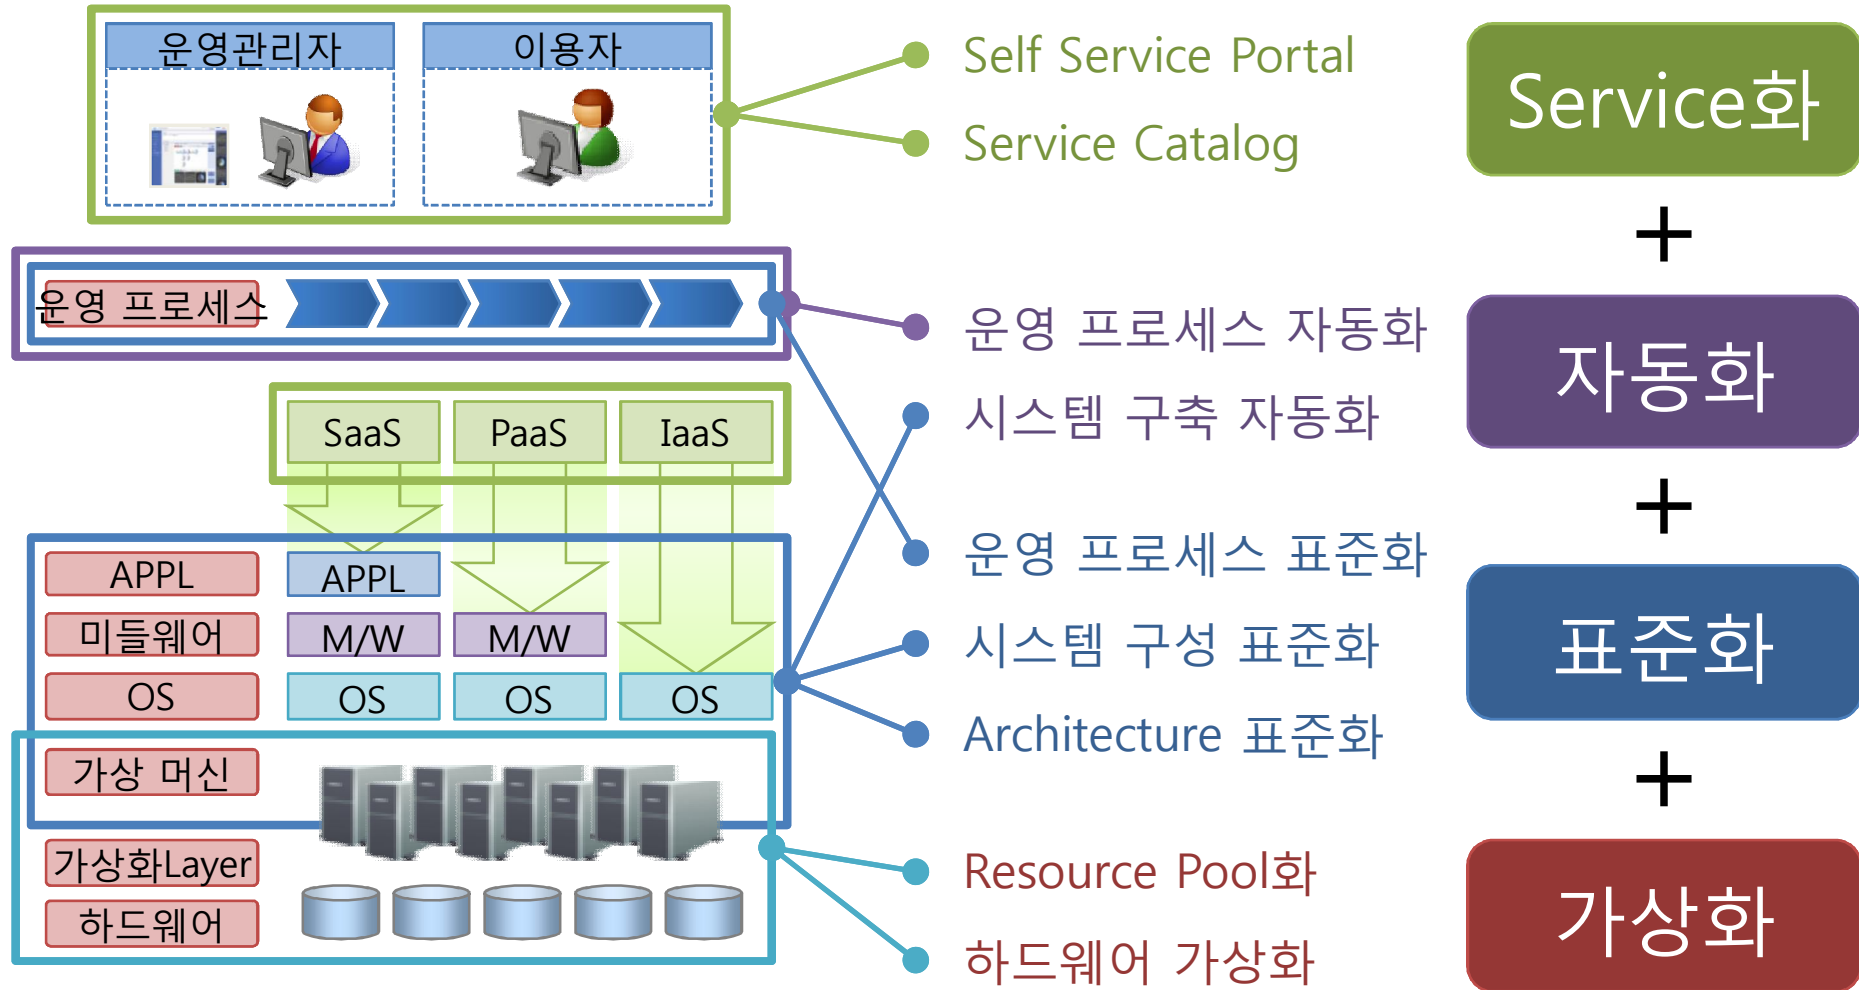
운영관리자

이용자

Self Service Portal

Service Catalog

Service화

+

운영 프로세스

운영 프로세스 자동화

시스템 구축 자동화

자동화

SaaS

PaaS

IaaS

+

APPL

미들웨어

OS

APPL

M/W

M/W

OS

OS

OS

운영 프로세스 표준화

시스템 구성 표준화

Architecture 표준화

표준화

가상 머신

+

가상화Layer

하드웨어

Resource Pool화

하드웨어 가상화

가상화